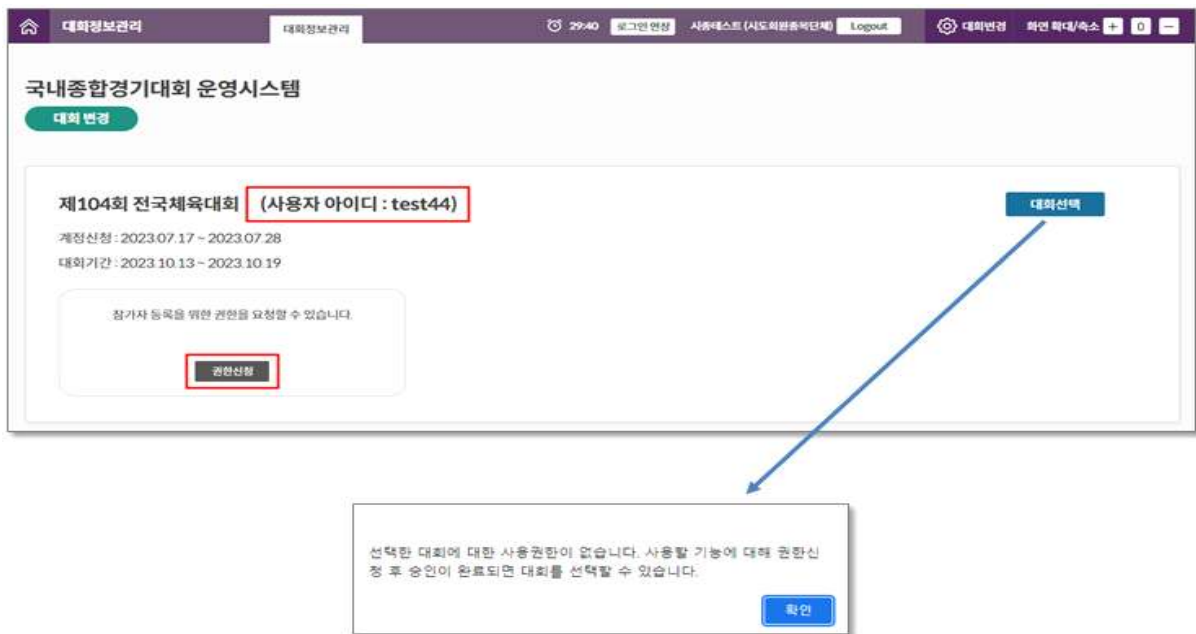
대회정보관리 대회정보관리 29:40 로그인연장 시종테스트(시도회원종목단체) Logout 대회변경 화면 확대/축소 + 0 −

국내종합경기대회 운영시스템

대회 변경

제104회 전국체육대회 (사용자 아이디 : test44)

계정신청 : 2023.07.17 ~ 2023.07.28

대회기간 : 2023.10.13 ~ 2023.10.19

참가자 등록을 위한 권한을 요청할 수 있습니다.

권한신청

대회선택

선택한 대회에 대한 사용권한이 없습니다. 사용할 기능에 대해 권한신청 후 승인이 완료되면 대회를 선택할 수 있습니다.

확인